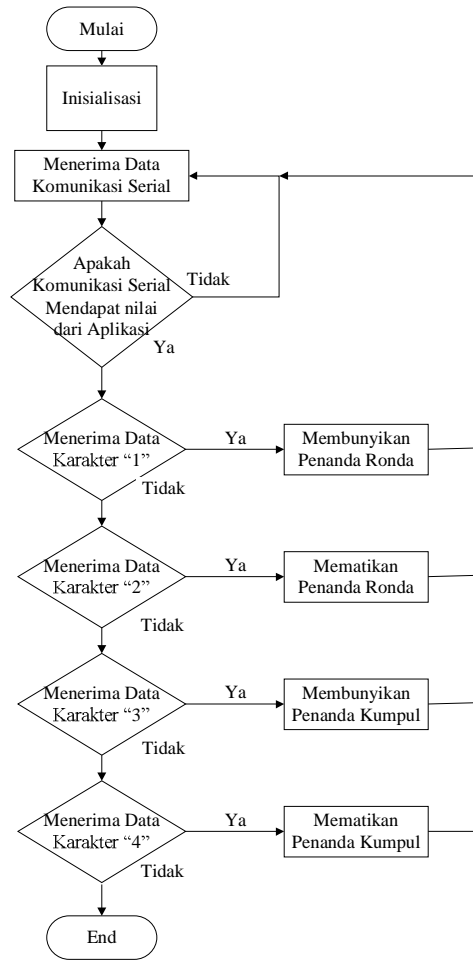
Mulai

Inisialisasi

Menerima Data Komunikasi Serial

Apakah Komunikasi Serial Mendapat nilai dari Aplikasi

Tidak

Ya

Menerima Data Karakter “1”

Ya

Membunyikan Penanda Ronda

Tidak

Menerima Data Karakter “2”

Ya

Mematikan Penanda Ronda

Tidak

Menerima Data Karakter “3”

Ya

Membunyikan Penanda Kumpul

Tidak

Menerima Data Karakter “4”

Ya

Mematikan Penanda Kumpul

Tidak

End